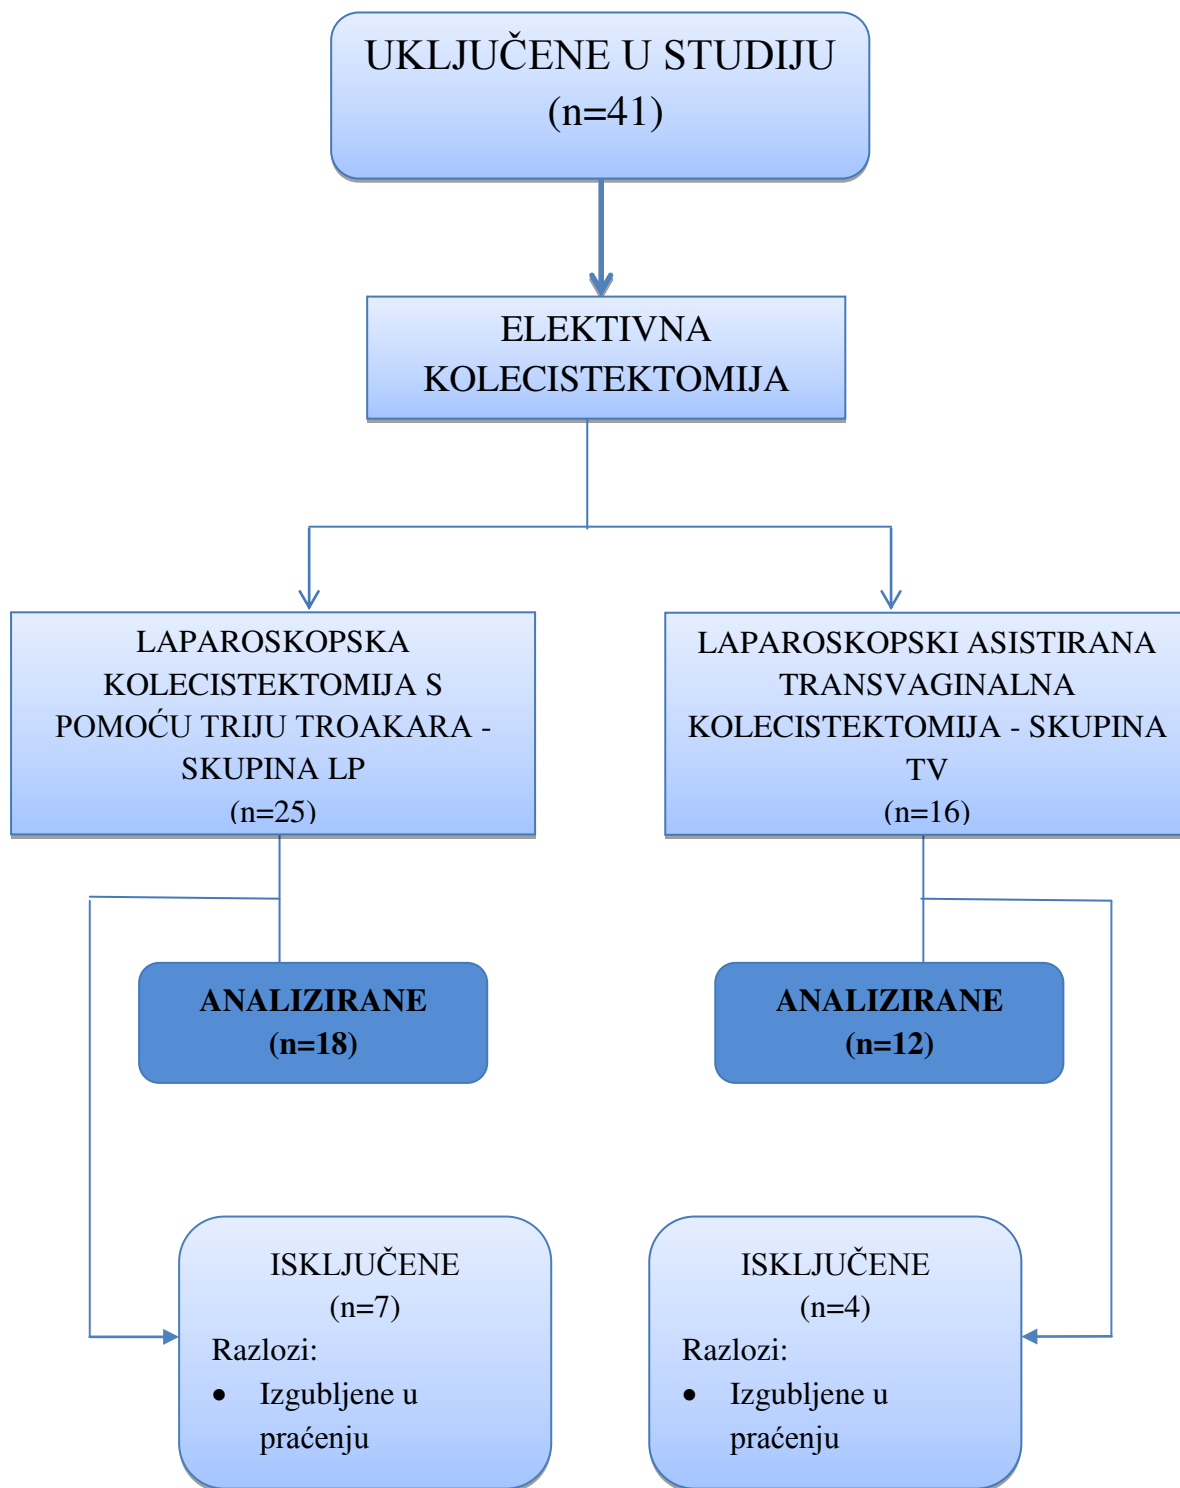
UKLJUČENE U STUDIJU
(n=41)

ELEKTIVNA KOLECISTEKTOMIJA

LAPAROSKOPSKA KOLECISTEKTOMIJA S POMOĆU TRIJU TROAKARA - SKUPINA LP
(n=25)

LAPAROSKOPSKI ASISTIRANA TRANSVAGINALNA KOLECISTEKTOMIJA - SKUPINA TV
(n=16)

**ANALIZIRANE (n=18)**

**ANALIZIRANE (n=12)**

ISKLJUČENE
(n=7)
Razlozi:
• Izgubljene u praćenju

ISKLJUČENE
(n=4)
Razlozi:
• Izgubljene u praćenju